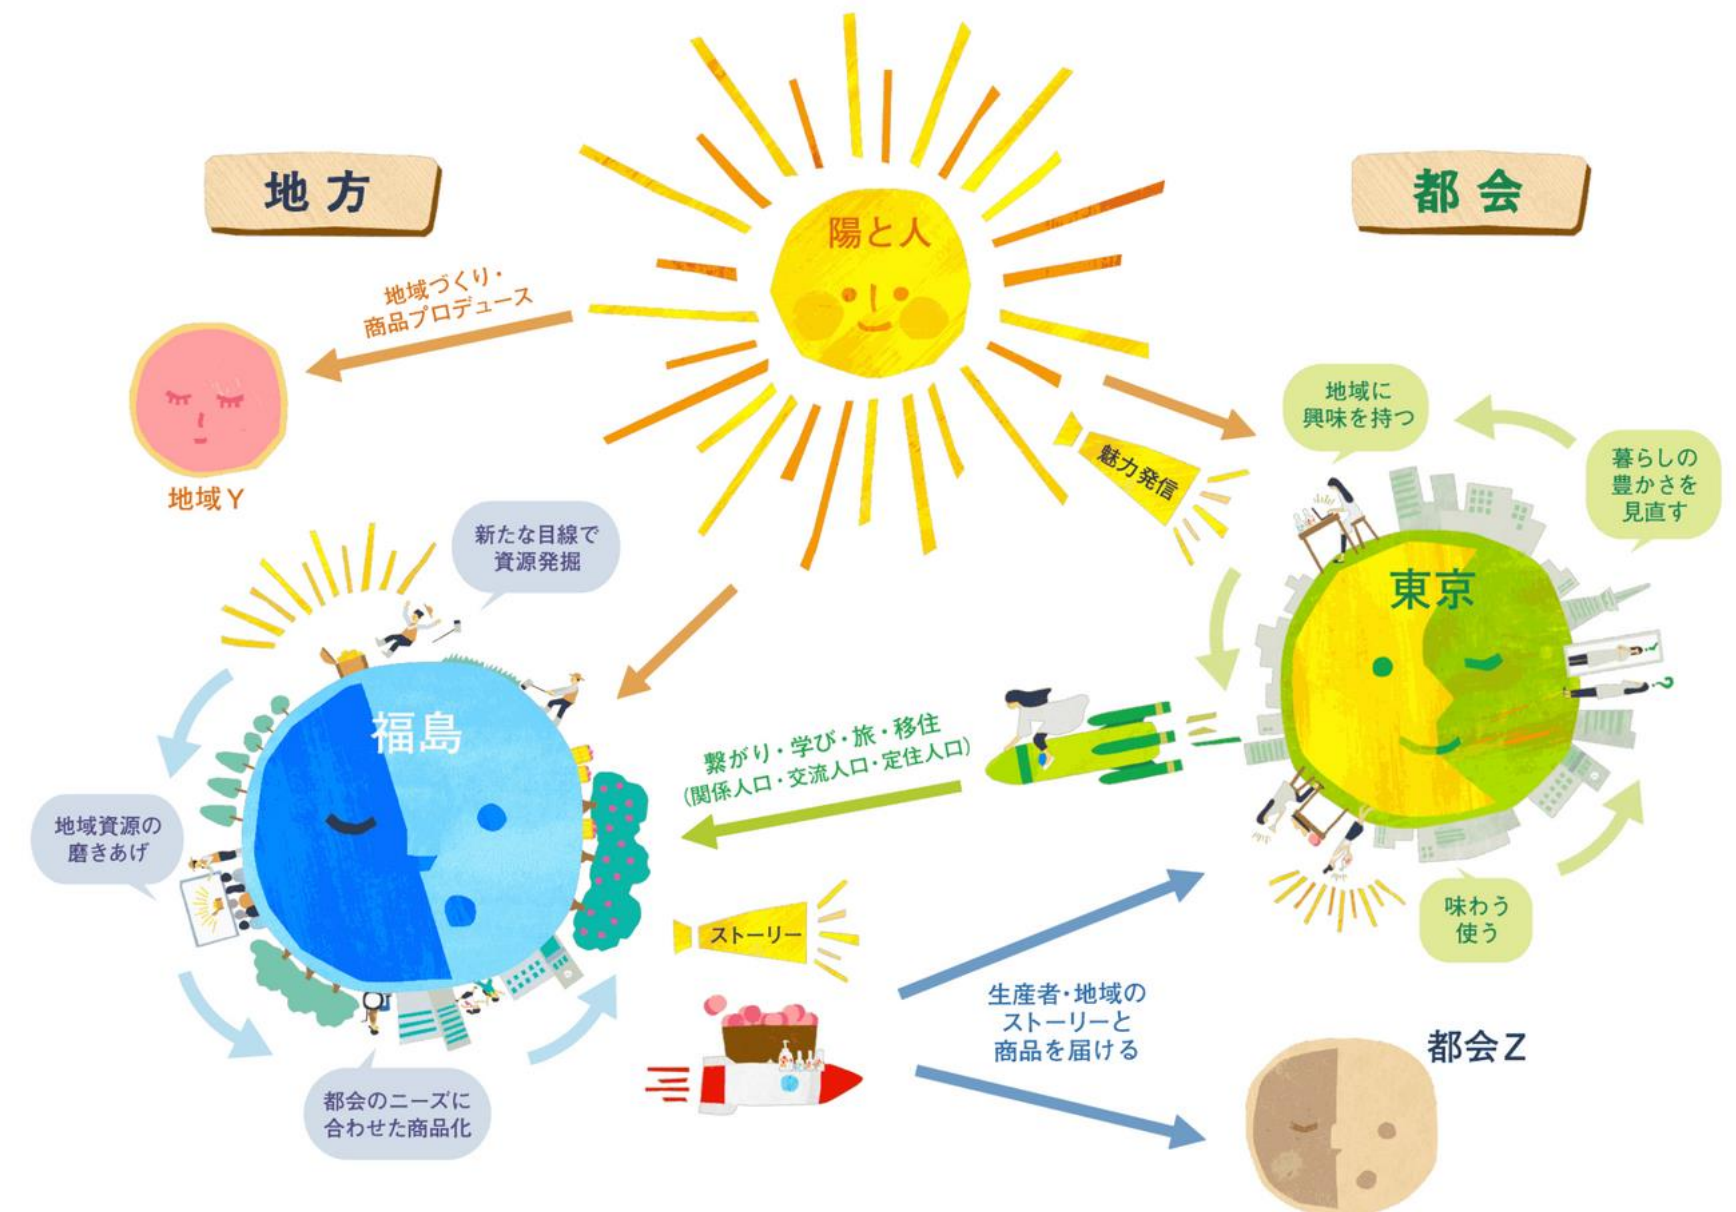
地方

陽と人

都会

地域づくり・
商品プロデュース

地域Y

魅力発信

地域に
興味を持つ

暮らしの
豊かさを
見直す

東京

新たな目線で
資源発掘

福島

繋がり・学び・旅・移住
(関係人口・交流人口・定住人口)

地域資源の
磨きあげ

ストーリー

味わう
使う

生産者・地域の
ストーリーと
商品を届ける

都会Z

都会のニーズに
合わせた商品化